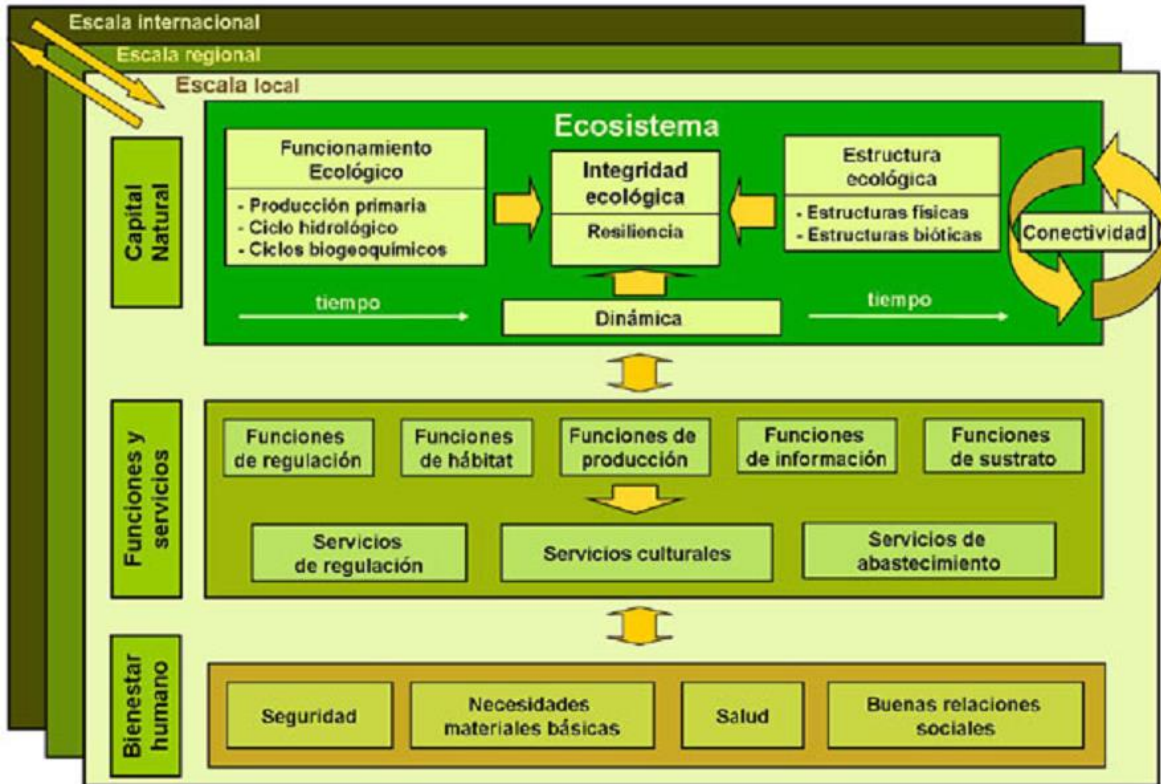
Escala internacional
Escala regional
Escala local

Capital Natural

Ecosistema

Funcionamiento Ecológico
- Producción primaria
- Ciclo hidrológico
- Ciclos biogeoquímicos

Integridad ecológica
Resiliencia

Estructura ecológica
- Estructuras físicas
- Estructuras bióticas

Conectividad

tiempo
Dinámica
tiempo

Funciones y servicios

Funciones de regulación
Funciones de hábitat
Funciones de producción
Funciones de información
Funciones de sustrato

Servicios de regulación
Servicios culturales
Servicios de abastecimiento

Bienestar humano

Seguridad
Necesidades materiales básicas
Salud
Buenas relaciones sociales